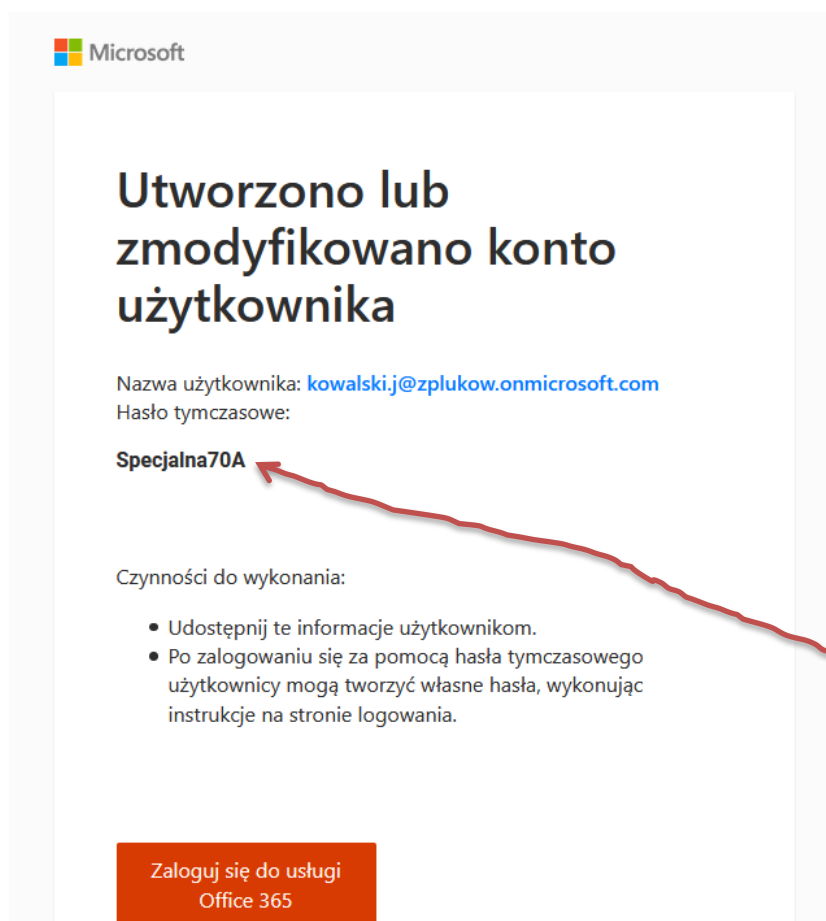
Microsoft

Utworzono lub zmodyfikowano konto użytkownika

Nazwa użytkownika: kowalski.j@zplukow.onmicrosoft.com
Hasło tymczasowe:

Specjalna70A

Czynności do wykonania:

- Udostępnij te informacje użytkownikom.
- Po zalogowaniu się za pomocą hasła tymczasowego użytkownicy mogą tworzyć własne hasła, wykonując instrukcje na stronie logowania.

Zaloguj się do usługi Office 365